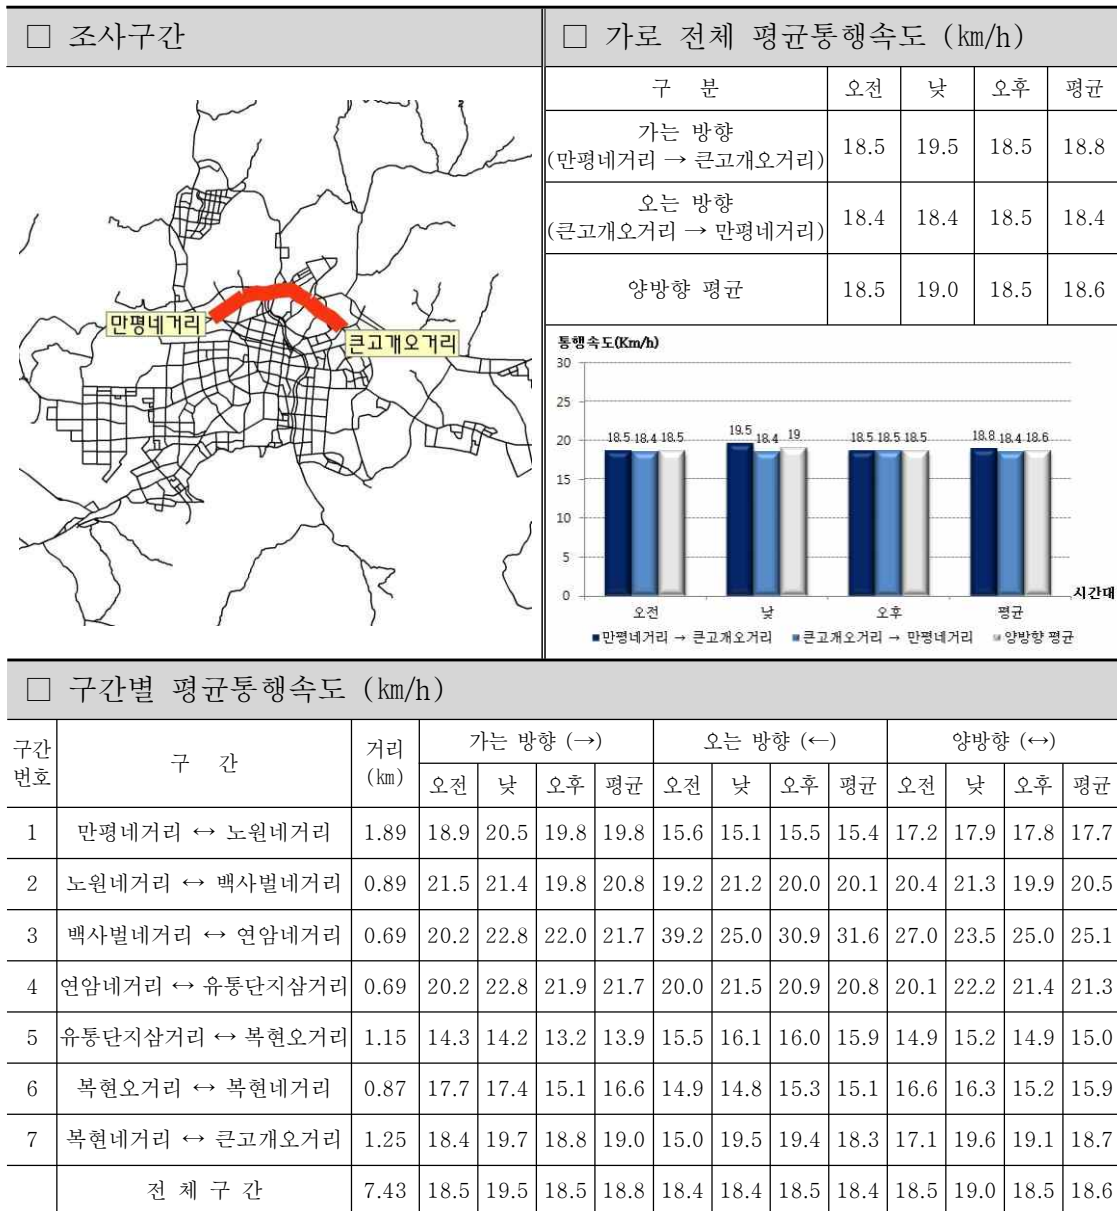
□ 조사구간

만평네거리
큰고개오거리

□ 가로 전체 평균통행속도 (km/h)

| 구 분 | 오전 | 낮 | 오후 | 평균 |
|---|---|---|---|---|
| 가는 방향 (만평네거리 → 큰고개오거리) | 18.5 | 19.5 | 18.5 | 18.8 |
| 오는 방향 (큰고개오거리 → 만평네거리) | 18.4 | 18.4 | 18.5 | 18.4 |
| 양방향 평균 | 18.5 | 19.0 | 18.5 | 18.6 |

통행속도(Km/h)
30
25
20
15
10
5
0
18.5 18.4 18.5
19.5 18.4 19
18.5 18.5 18.5
18.8 18.4 18.6
오전 낮 오후 평균
시간대
■만평네거리 → 큰고개오거리 ■큰고개오거리 → 만평네거리 ■양방향 평균

□ 구간별 평균통행속도 (km/h)

| 구간번호 | 구 간 | 거리(km) | 가는 방향 (→) 오전 | 낮 | 오후 | 평균 | 오는 방향 (←) 오전 | 낮 | 오후 | 평균 | 양방향 (↔) 오전 | 낮 | 오후 | 평균 |
|---|---|---|---|---|---|---|---|---|---|---|---|---|---|---|
| 1 | 만평네거리 ↔ 노원네거리 | 1.89 | 18.9 | 20.5 | 19.8 | 19.8 | 15.6 | 15.1 | 15.5 | 15.4 | 17.2 | 17.9 | 17.8 | 17.7 |
| 2 | 노원네거리 ↔ 백사벌네거리 | 0.89 | 21.5 | 21.4 | 19.8 | 20.8 | 19.2 | 21.2 | 20.0 | 20.1 | 20.4 | 21.3 | 19.9 | 20.5 |
| 3 | 백사벌네거리 ↔ 연암네거리 | 0.69 | 20.2 | 22.8 | 22.0 | 21.7 | 39.2 | 25.0 | 30.9 | 31.6 | 27.0 | 23.5 | 25.0 | 25.1 |
| 4 | 연암네거리 ↔ 유통단지삼거리 | 0.69 | 20.2 | 22.8 | 21.9 | 21.7 | 20.0 | 21.5 | 20.9 | 20.8 | 20.1 | 22.2 | 21.4 | 21.3 |
| 5 | 유통단지삼거리 ↔ 복현오거리 | 1.15 | 14.3 | 14.2 | 13.2 | 13.9 | 15.5 | 16.1 | 16.0 | 15.9 | 14.9 | 15.2 | 14.9 | 15.0 |
| 6 | 복현오거리 ↔ 복현네거리 | 0.87 | 17.7 | 17.4 | 15.1 | 16.6 | 14.9 | 14.8 | 15.3 | 15.1 | 16.6 | 16.3 | 15.2 | 15.9 |
| 7 | 복현네거리 ↔ 큰고개오거리 | 1.25 | 18.4 | 19.7 | 18.8 | 19.0 | 15.0 | 19.5 | 19.4 | 18.3 | 17.1 | 19.6 | 19.1 | 18.7 |
| | 전 체 구 간 | 7.43 | 18.5 | 19.5 | 18.5 | 18.8 | 18.4 | 18.4 | 18.5 | 18.4 | 18.5 | 19.0 | 18.5 | 18.6 |